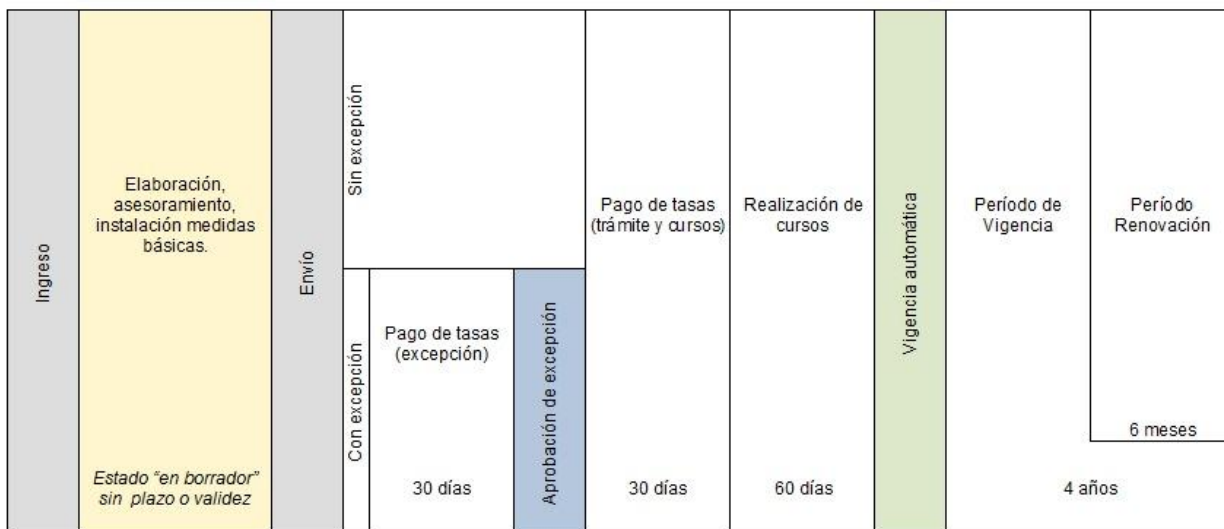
Ingreso

Elaboración, asesoramiento, instalación medidas básicas.

*Estado "en borrador" sin plazo o validez*

Envío

Sin excepción

Con excepción

Pago de tasas (excepción)

30 días

Aprobación de excepción

Pago de tasas (trámite y cursos)

30 días

Realización de cursos

60 días

Vigencia automática

Período de Vigencia

Período Renovación

6 meses

4 años